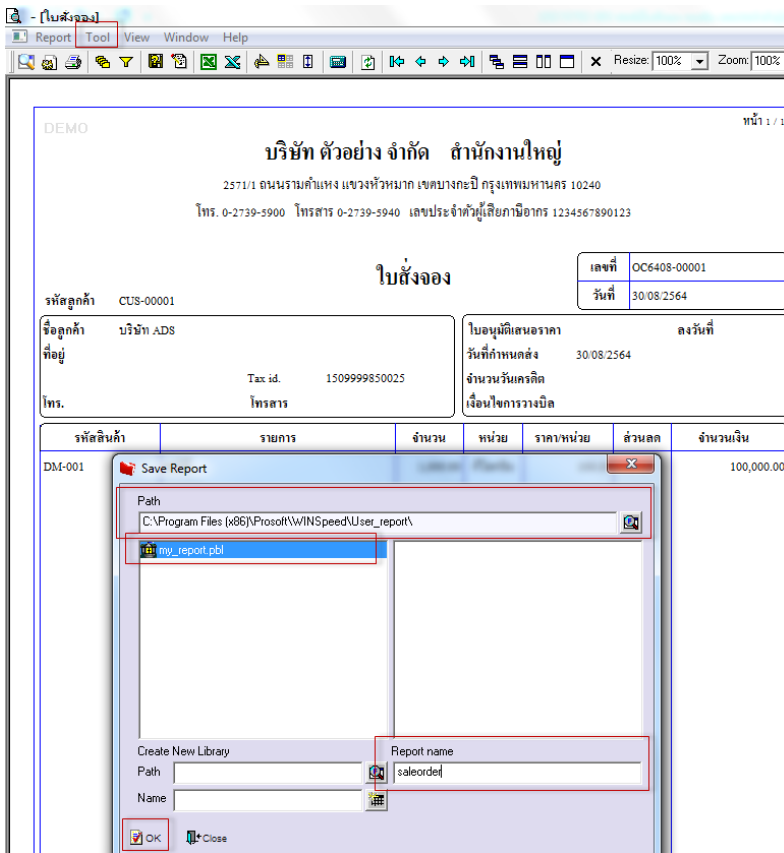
- [ใบสั่งจอง]

Report Tool View Window Help

Resize: 100% Zoom: 100%

DEMO

หน้า 1 / 1

บริษัท ตัวอย่าง จำกัด สำนักงานใหญ่

2571/1 ถนนรามคำแหง แขวงหัวหมาก เขตบางกะปิ กรุงเทพมหานคร 10240

โทร. 0-2739-5900 โทรสาร 0-2739-5940 เลขประจำตัวผู้เสียภาษีอากร 1234567890123

ใบสั่งจอง

| เลขที่ | OC6408-00001 |
|---|---|
| วันที่ | 30/08/2564 |

รหัสลูกค้า CUS-00001

ชื่อลูกค้า บริษัท ADS

ที่อยู่

Tax id. 1509999850025

โทร. โทรสาร

ใบอนุมัติเสนอราคา ลงวันที่

วันที่กำหนดส่ง 30/08/2564

จำนวนวันเครดิต

เงื่อนไขการวางบิล

| รหัสสินค้า | รายการ | จำนวน | หน่วย | ราคา/หน่วย | ส่วนลด | จำนวนเงิน |
|---|---|---|---|---|---|---|
| DM-001 | | | | | | 100,000.00 |

Save Report

Path

C:\Program Files (x86)\Prosoft\WINSpeed\User_report\

my_report.pbl

Create New Library

Path

Name

Report name

saleorder

OK

Close